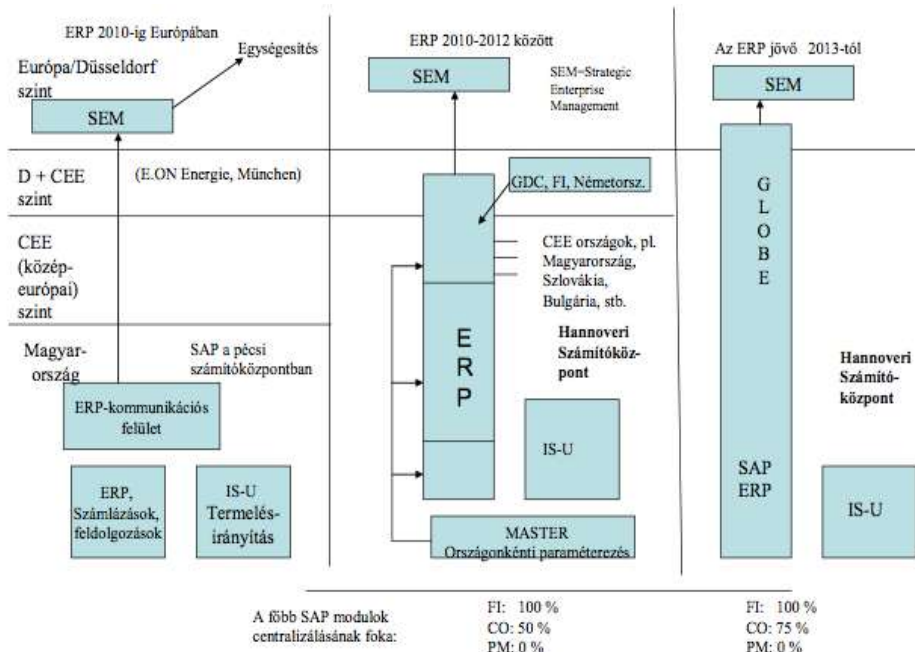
ERP 2010-ig Európában

Egységesítés

Európa/Düsseldorf szint

SEM

D + CEE szint

(E.ON Energie, München)

CEE (közép-európai) szint

Magyarország

SAP a pécsi számítóközpontban

ERP-kommunikációs felület

ERP, Számlázások, feldolgozások

IS-U Termelésirányítás

ERP 2010-2012 között

SEM

SEM=Strategic Enterprise Management

GDC, FI, Németorsz.

CEE országok, pl. Magyarország, Szlovákia, Bulgária, stb.

E R P

Hannoveri Számítóközpont

IS-U

MASTER Országonkénti paraméterezés

Az ERP jövő 2013-tól

SEM

G L O B E

SAP ERP

Hannoveri Számítóközpont

IS-U

A főbb SAP modulok centralizálásának foka:

FI: 100 %
CO: 50 %
PM: 0 %

FI: 100 %
CO: 75 %
PM: 0 %